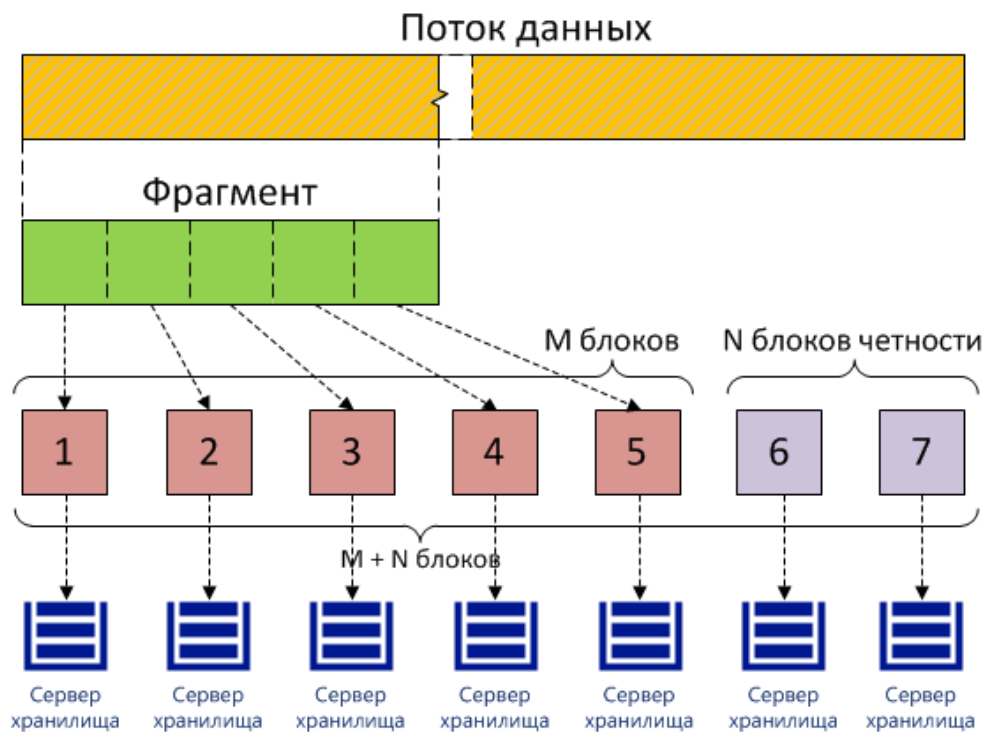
Поток данных

Фрагмент

M блоков

N блоков четности

1

2

3

4

5

6

7

M + N блоков

Сервер хранилища

Сервер хранилища

Сервер хранилища

Сервер хранилища

Сервер хранилища

Сервер хранилища

Сервер хранилища